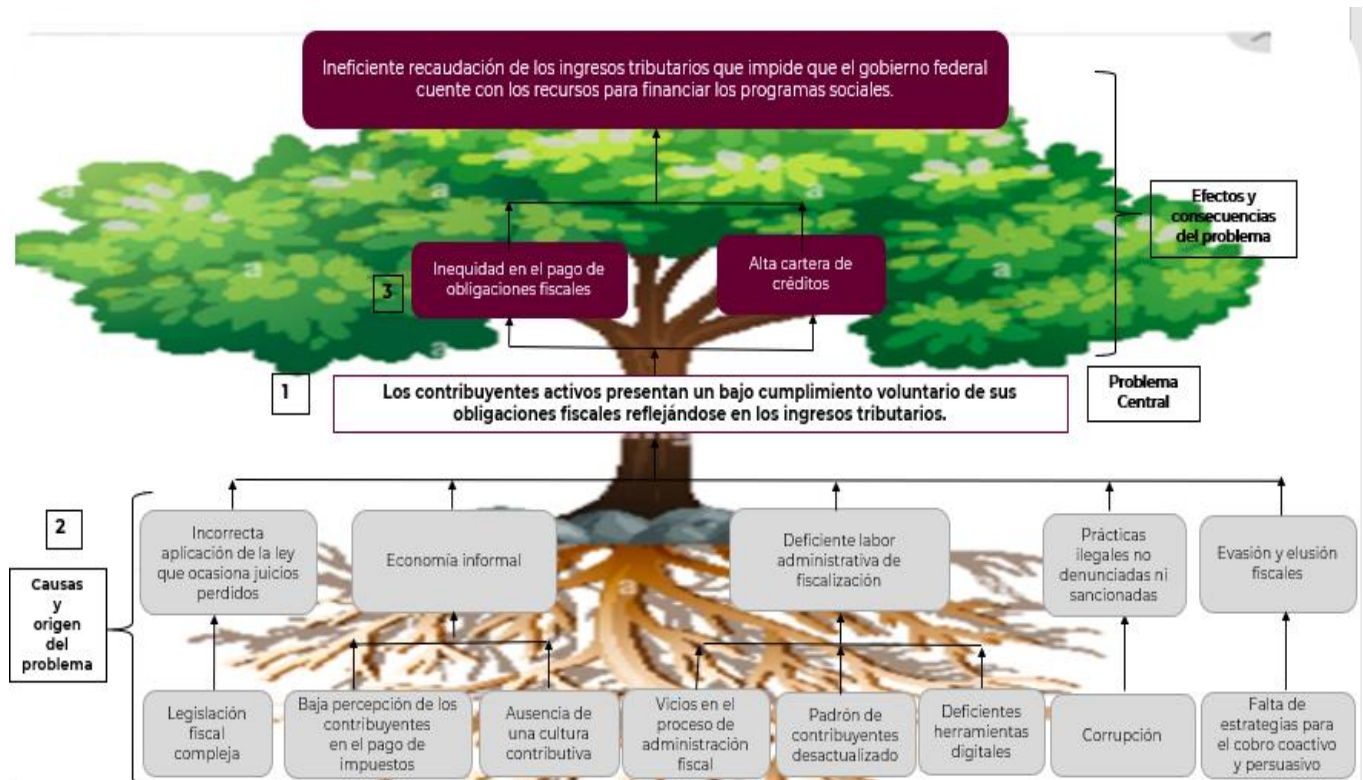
Ineficiente recaudación de los ingresos tributarios que impide que el gobierno federal cuente con los recursos para financiar los programas sociales.

Efectos y consecuencias del problema

3

Inequidad en el pago de obligaciones fiscales

Alta cartera de créditos

1

Los contribuyentes activos presentan un bajo cumplimiento voluntario de sus obligaciones fiscales reflejándose en los ingresos tributarios.

Problema Central

2

Causas y origen del problema

Incorrecta aplicación de la ley que ocasiona juicios perdidos

Economía informal

Deficiente labor administrativa de fiscalización

Prácticas ilegales no denunciadas ni sancionadas

Evasión y elusión fiscales

Legislación fiscal compleja

Baja percepción de los contribuyentes en el pago de impuestos

Ausencia de una cultura contributiva

Vicios en el proceso de administración fiscal

Padrón de contribuyentes desactualizado

Deficientes herramientas digitales

Corrupción

Falta de estrategias para el cobro coactivo y persuasivo